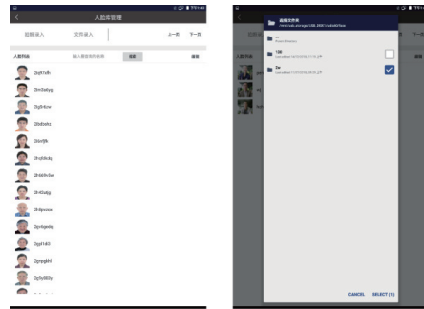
人脸库管理

拍照录入　文件录入　上一页　下一页

人员列表　输入要查询的名称　搜索　编辑

2rph7xlh

2hm5wbyq

2ig54zuw

2i6dzehs

2ilnrfjlk

2hqfdkdq

2hkbfn5w

2hl5abg

2h4yuvea

2prhgwhq

2ggl1dl3

2pryqbhl

2q5yl80y

选择文件夹

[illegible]

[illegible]

1M

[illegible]

2e

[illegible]

CANCEL　SELECT (1)